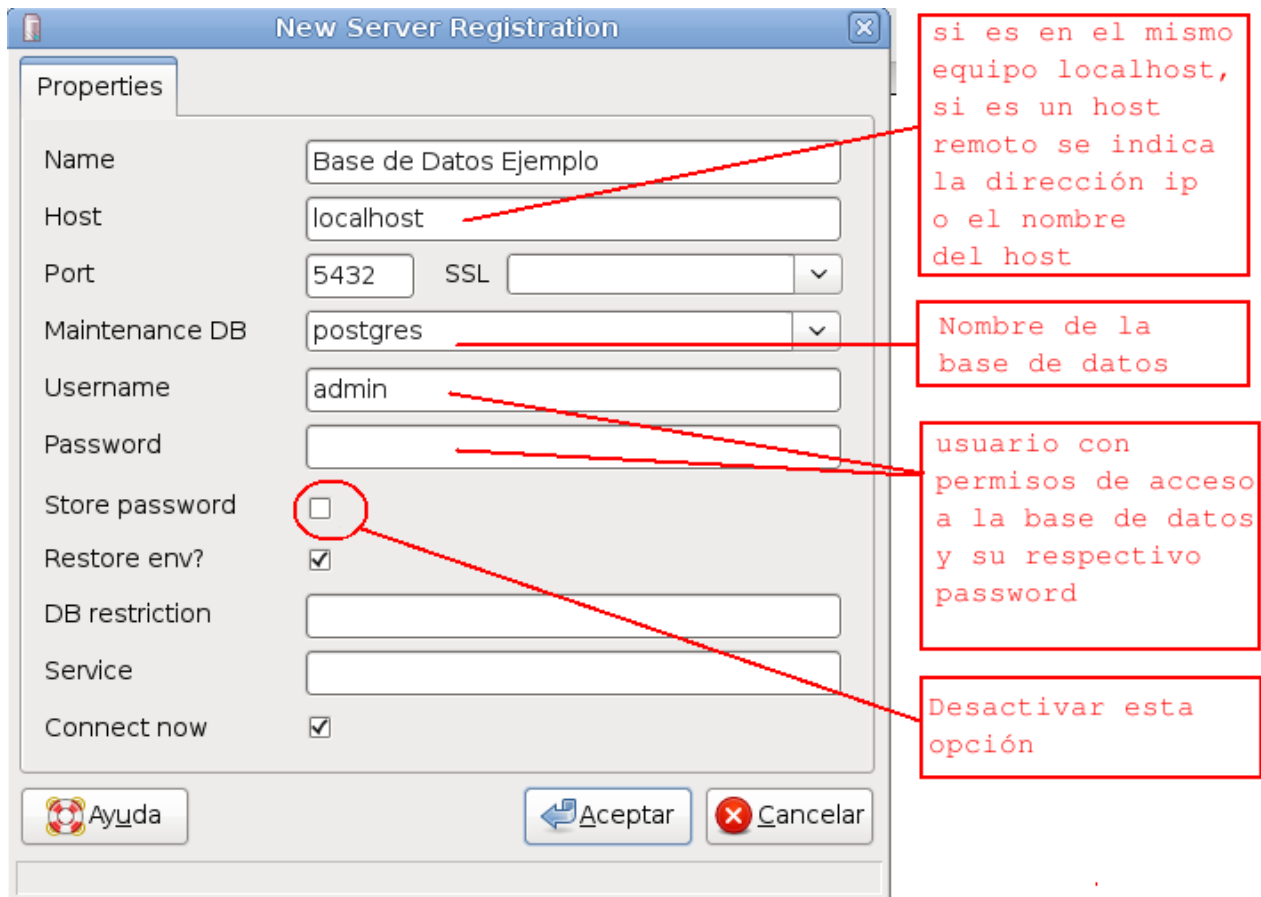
New Server Registration

Properties

Name Base de Datos Ejemplo

Host localhost

Port 5432 SSL

Maintenance DB postgres

Username admin

Password

Store password

Restore env?

DB restriction

Service

Connect now

Ayuda

Aceptar

Cancelar

si es en el mismo equipo localhost, si es un host remoto se indica la dirección ip o el nombre del host

Nombre de la base de datos

usuario con permisos de acceso a la base de datos y su respectivo password

Desactivar esta opción